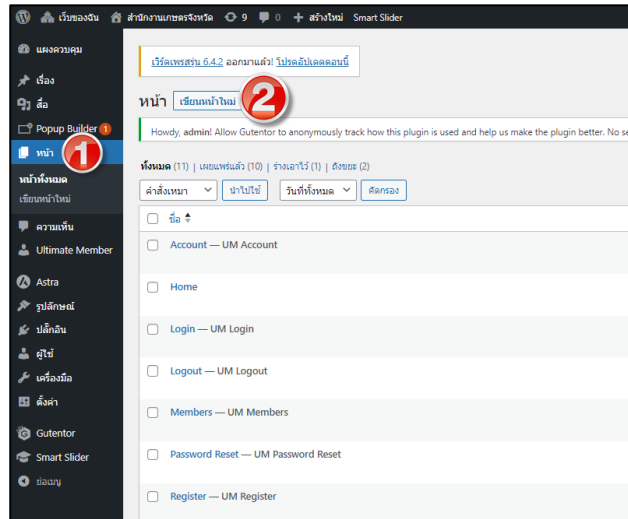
เว็บของฉัน สำนักงานเกษตรจังหวัด 9 0 + สร้างใหม่ Smart Slider

แผงควบคุม
เรื่อง
สื่อ
Popup Builder 1
หน้า
หน้าทั้งหมด
เขียนหน้าใหม่
ความเห็น
Ultimate Member
Astra
รูปลักษณ์
ปลั๊กอิน
ผู้ใช้
เครื่องมือ
ตั้งค่า
Gutentor
Smart Slider
ย่อเมนู

เวิร์ดเพรสรุ่น 6.4.2 ออกมาแล้ว! โปรดอัปเดตตอนนี้

หน้า เขียนหน้าใหม่

Howdy, admin! Allow Gutentor to anonymously track how this plugin is used and help us make the plugin better. No se

ทั้งหมด (11) | เผยแพร่แล้ว (10) | ร่างเอาไว้ (1) | ถังขยะ (2)

คำสั่งเหมา นำไปใช้ วันที่ทั้งหมด คัดกรอง

ชื่อ

Account — UM Account
Home
Login — UM Login
Logout — UM Logout
Members — UM Members
Password Reset — UM Password Reset
Register — UM Register